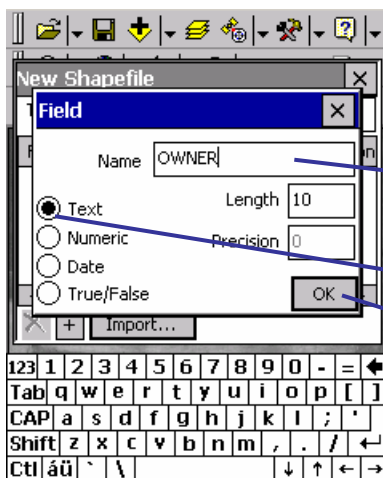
New Shapefile

Field

Name OWNER

Text

Numeric

Date

True/False

Length 10

Precision 0

OK

+ Import...

123 1 2 3 4 5 6 7 8 9 0 - =
Tab q w e r t y u i o p [ ]
CAP a s d f g h j k l ; '
Shift z x c v b n m , . /
Ctl áü ` \